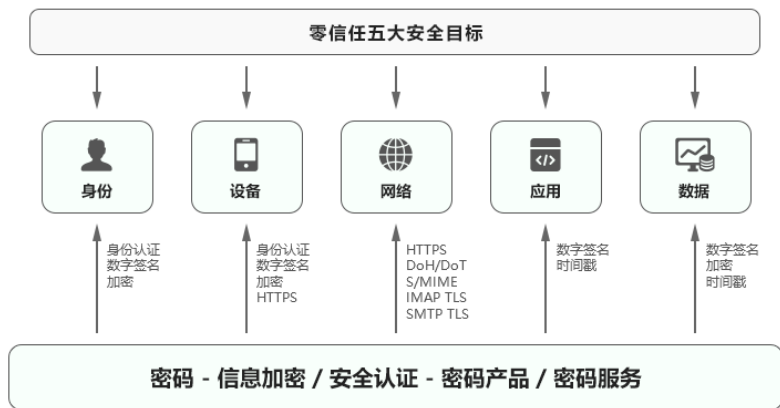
零信任五大安全目标

身份

设备

网络

应用

数据

身份认证
数字签名
加密

身份认证
数字签名
加密
HTTPS

HTTPS
DoH/DoT
S/MIME
IMAP TLS
SMTP TLS

数字签名
时间戳

数字签名
加密
时间戳

密码 - 信息加密 / 安全认证 - 密码产品 / 密码服务